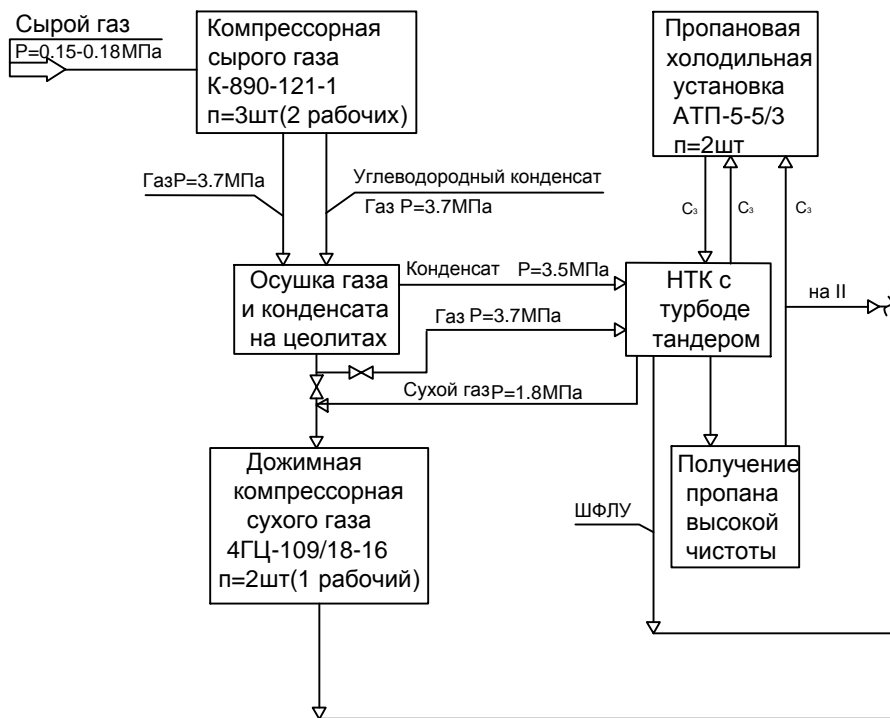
Сырой газ
P=0.15-0.18МПа

Компрессорная сырого газа К-890-121-1 n=3шт(2 рабочих)

Пропановая холодильная установка АТП-5-5/3 n=2шт

ГазP=3.7МПа

Углеводородный конденсат

Газ P=3.7МПа

$C_3$

$C_3$

$C_3$

Осушка газа и конденсата на цеолитах

Конденсат P=3.5МПа

НТК с турбоде тандером

на II

Газ P=3.7МПа

Сухой газP=1.8МПа

Дожимная компрессорная сухого газа 4ГЦ-109/18-16 n=2шт(1 рабочий)

Получение пропана высокой чистоты

ШФЛУ